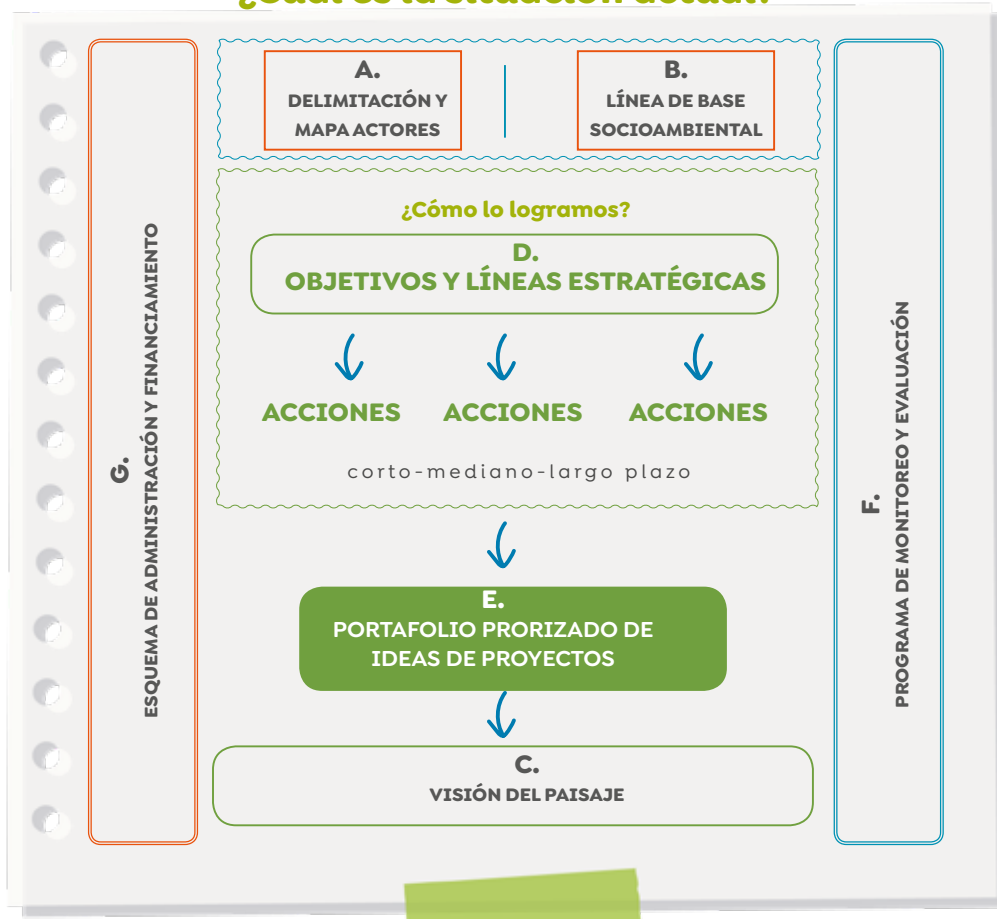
¿Cuál es la situación actual?

A.
DELIMITACIÓN Y MAPA ACTORES

B.
LÍNEA DE BASE SOCIOAMBIENTAL

G.
ESQUEMA DE ADMINISTRACIÓN Y FINANCIAMIENTO

¿Cómo lo logramos?

D.
OBJETIVOS Y LÍNEAS ESTRATÉGICAS

ACCIONES ACCIONES ACCIONES

corto-mediano-largo plazo

E.
PORTAFOLIO PRORIZADO DE IDEAS DE PROYECTOS

C.
VISIÓN DEL PAISAJE

F.
PROGRAMA DE MONITOREO Y EVALUACIÓN